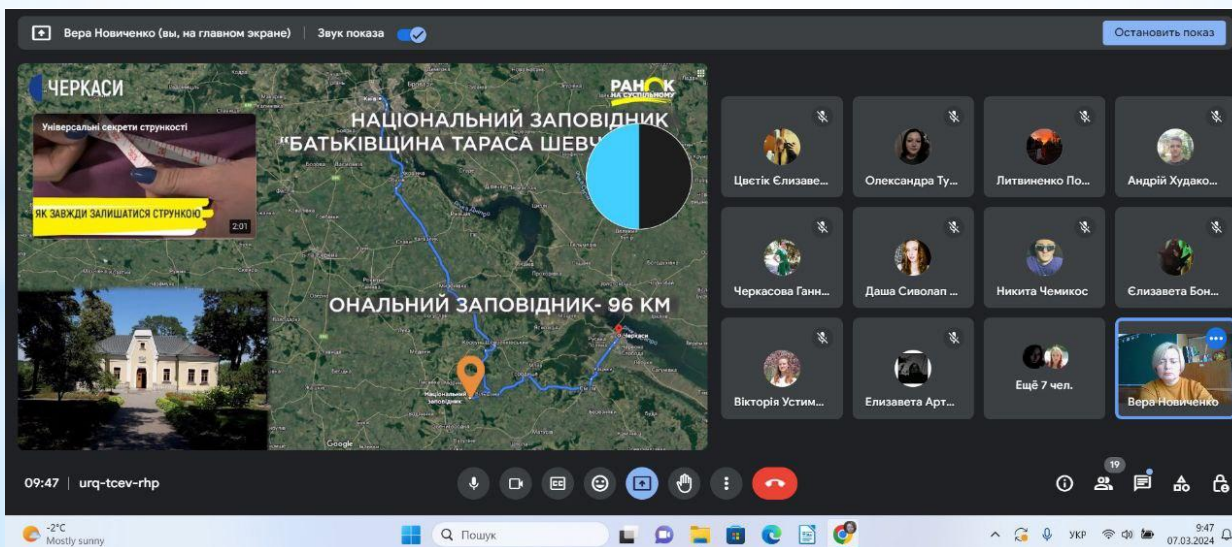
Вера Новиченко (вы, на главном экране) | Звук показа

Остановить показ

ЧЕРКАСИ

РАНОК НА СУСПІЛЬНОМУ

НАЦІОНАЛЬНИЙ ЗАПОВІДНИК "БАТЬКІВЩИНА ТАРАСА ШЕВЧ

Універсальні секрети стрункості

ЯК ЗАВЖДИ ЗАЛИШАТИСЯ СТРУНКОЮ

2:01

ОНАЛЬНИЙ ЗАПОВІДНИК- 96 КМ

Черкаси

Національний заповідник

Google

Цвєтік Єлизаве...

Олександра Ту...

Литвиненко По...

Андрій Худако...

Черкасова Ганн...

Даша Сиволап ...

Никита Чемикос

Єлизавета Бон...

Вікторія Устим...

Елизавета Арт...

Ещё 7 чел.

Вера Новиченко

09:47 | urq-tcev-rhp

19

-2°C
Mostly sunny

Пошук

УКР

9:47
07.03.2024